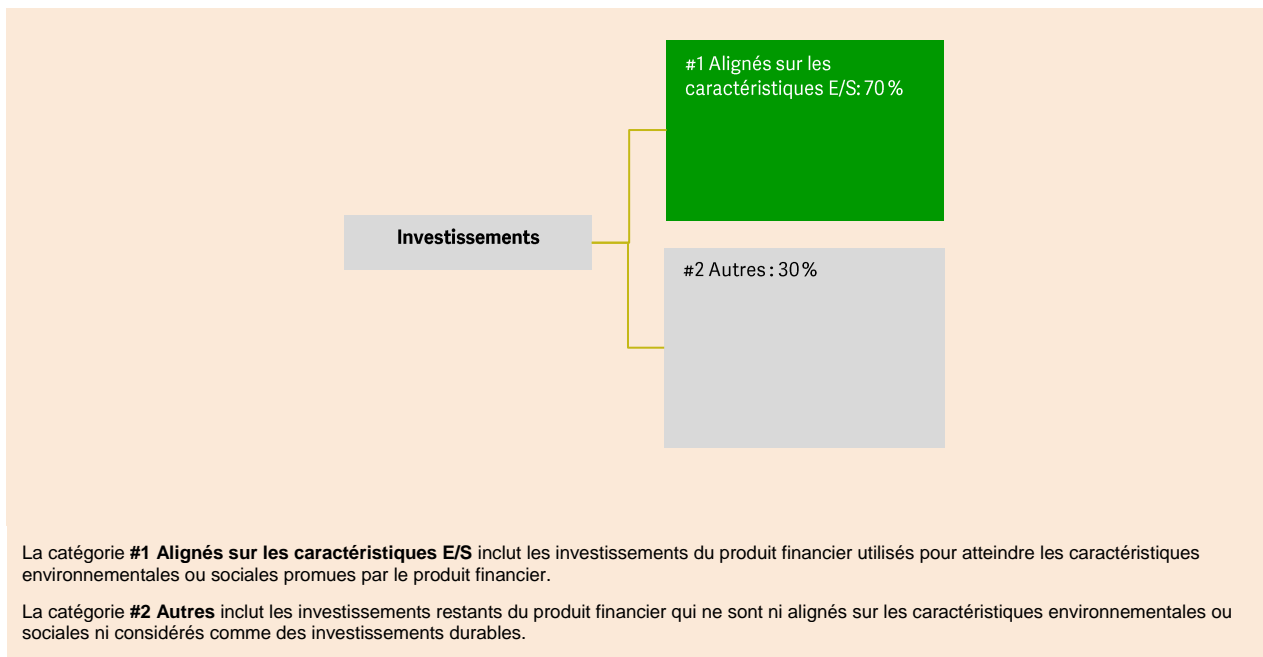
Investissements

#1 Alignés sur les caractéristiques E/S: 70 %

#2 Autres : 30 %

La catégorie **#1 Alignés sur les caractéristiques E/S** inclut les investissements du produit financier utilisés pour atteindre les caractéristiques environnementales ou sociales promues par le produit financier.

La catégorie **#2 Autres** inclut les investissements restants du produit financier qui ne sont ni alignés sur les caractéristiques environnementales ou sociales ni considérés comme des investissements durables.